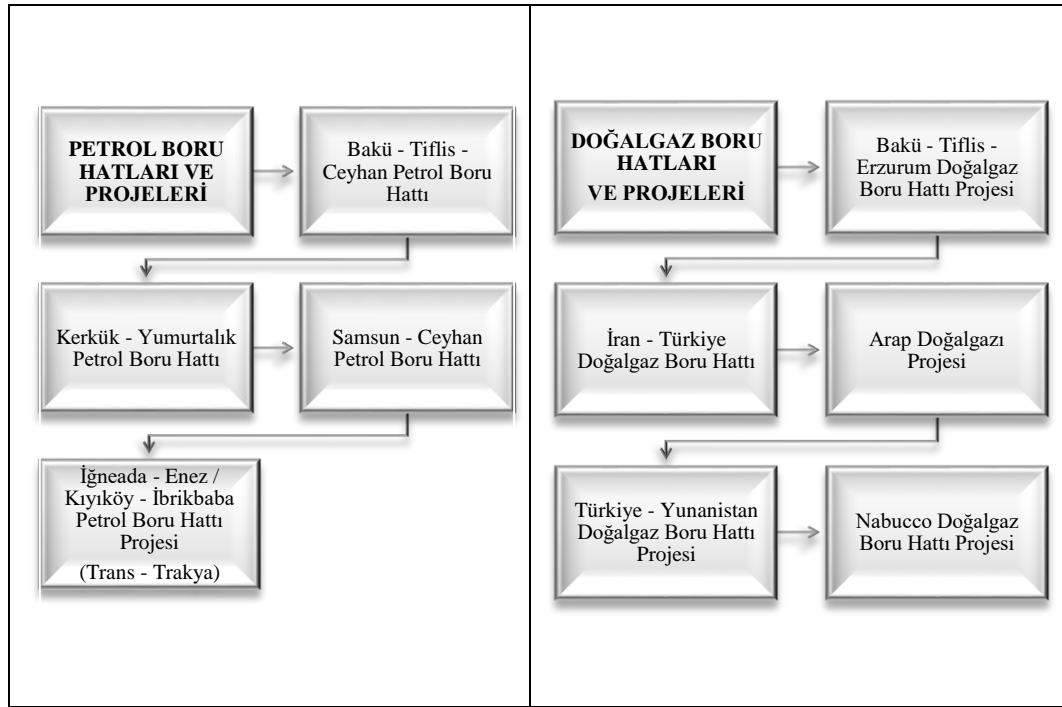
PETROL BORU HATLARI VE PROJELERİ

Bakü - Tiflis - Ceyhan Petrol Boru Hattı

Kerkük - Yumurtalık Petrol Boru Hattı

Samsun - Ceyhan Petrol Boru Hattı

İğneada - Enez / Kıyıköy - İbrikbaba Petrol Boru Hattı Projesi

(Trans - Trakya)

DOĞALGAZ BORU HATLARI VE PROJELERİ

Bakü - Tiflis - Erzurum Doğalgaz Boru Hattı Projesi

İran - Türkiye Doğalgaz Boru Hattı

Arap Doğalgazı Projesi

Türkiye - Yunanistan Doğalgaz Boru Hattı Projesi

Nabucco Doğalgaz Boru Hattı Projesi